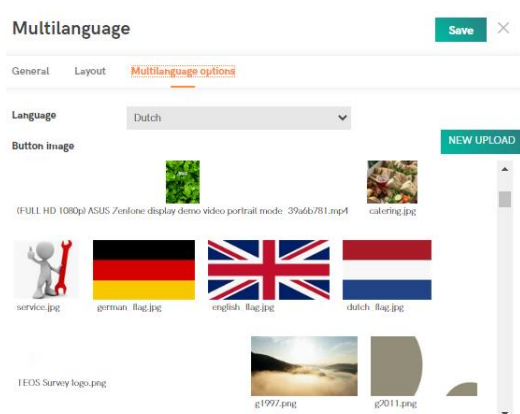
Multilanguage

Save

×

General Layout Multilanguage options

Language Dutch

Button image

NEW UPLOAD

(FULL HD 1080p) ASUS Zenfone display demo video portrait mode_39a6b781.mp4

catering.jpg

service.jpg

german_flag.jpg

english_flag.jpg

dutch_flag.jpg

TEOS Survey logo.png

g1997.png

g2011.png